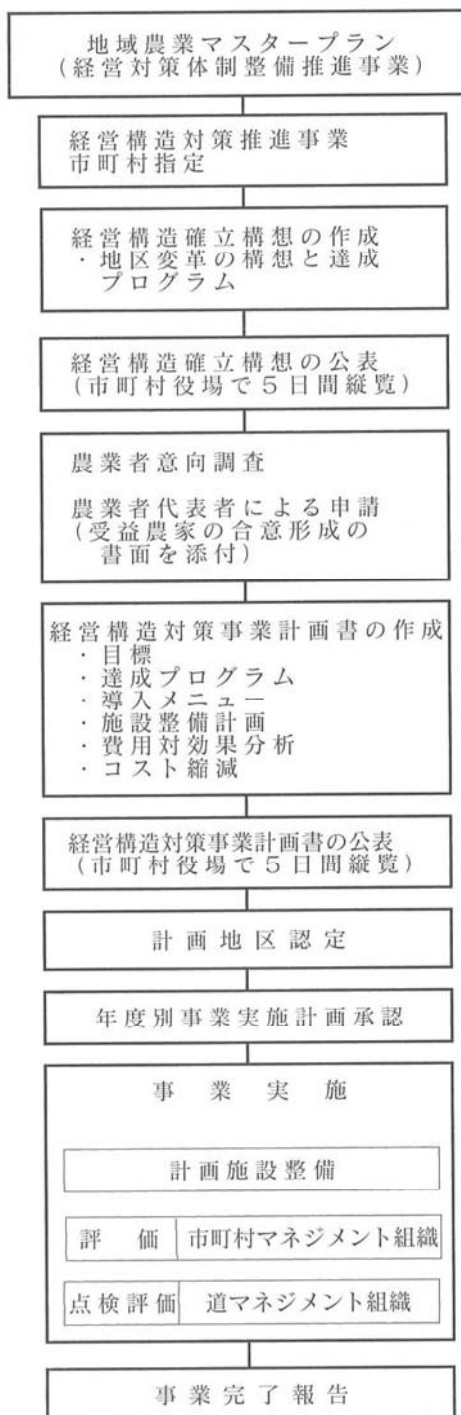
地域農業マスタープラン
（経営対策体制整備推進事業）

経営構造対策推進事業
市町村指定

経営構造確立構想の作成
・地区変革の構想と達成プログラム

経営構造確立構想の公表
（市町村役場で５日間縦覧）

農業者意向調査

農業者代表者による申請
（受益農家の合意形成の書面を添付）

経営構造対策事業計画書の作成
・目標
・達成プログラム
・導入メニュー
・施設整備計画
・費用対効果分析
・コスト縮減

経営構造対策事業計画書の公表
（市町村役場で５日間縦覧）

計画地区認定

年度別事業実施計画承認

事業実施

計画施設整備

| 評価 | 市町村マネジメント組織 |
|---|---|
| 点検評価 | 道マネジメント組織 |

事業完了報告